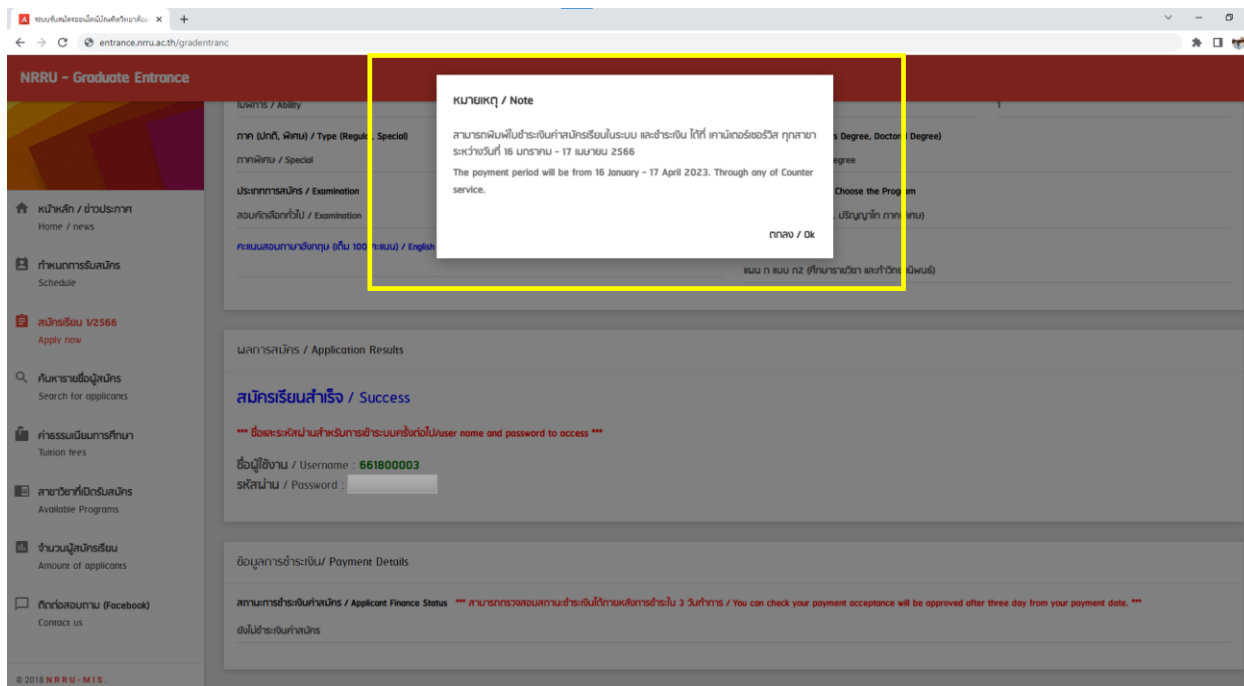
ระบบรับสมัครจองนักศึกษาบัณฑิตศึกษาระดับ ×
entrance.nrru.ac.th/gradentranc

NRRU - Graduate Entrance

หน้าหลัก / ข่าวประกาศ
Home / news

กำหนดการรับสมัคร
Schedule

สมัครเรียน 1/2566
Apply now

ค้นหารายชื่อผู้สมัคร
Search for applicants

ค่าธรรมเนียมการศึกษา
Tuition fees

สาขาวิชาที่เปิดรับสมัคร
Available Programs

จำนวนผู้สมัครเรียน
Amount of applicants

ติดต่อสอบถาม (Facebook)
Contact us

© 2018 NRRU-MIS.

ความสามารถพิเศษ / Ability

ภาค (ปกติ, พิเศษ) / Type (Regular, Special)
ภาคพิเศษ / Special

ประเภทการสมัคร / Examination
สอบคัดเลือกทั่วไป / Examination

คะแนนสอบภาษาอังกฤษ (เต็ม 100 คะแนน) / English

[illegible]s Degree, Doctoral Degree)
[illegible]egree

Choose the Program
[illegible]. ปริญญาโท ภาค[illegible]ศษ)

แผน ก แบบ ก2 (ศึกษารายวิชา และทำวิทยานิพนธ์)

หมายเหตุ / Note

สามารถพิมพ์ใบชำระเงินค่าสมัครเรียนในระบบ และชำระเงิน ได้ที่ เคาน์เตอร์เซอร์วิส ทุกสาขา ระหว่างวันที่ 16 มกราคม - 17 เมษายน 2566

The payment period will be from 16 January - 17 April 2023. Through any of Counter service.

ตกลง / Ok

ผลการสมัคร / Application Results

สมัครเรียนสำเร็จ / Success

*** ชื่อและรหัสผ่านสำหรับการเข้าระบบครั้งต่อไป/user name and password to access ***

ชื่อผู้ใช้งาน / Username : 661800003
รหัสผ่าน / Password :

ข้อมูลการชำระเงิน/ Payment Details

สถานะการชำระเงินค่าสมัคร / Applicant Finance Status *** สามารถตรวจสอบสถานะชำระเงินได้ภายหลังการชำระใน 3 วันทำการ / You can check your payment acceptance will be approved after three day from your payment date. ***

ยังไม่ชำระเงินค่าสมัคร